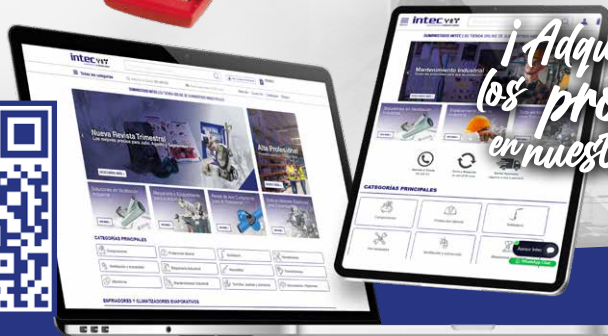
intec

Todas las categorías

SUMINISTROS INTEC | LA TIENDA ONLINE DE SUMINISTROS INDUSTRIALES

Nueva Revista Trimestral
Los mejores precios para Julio, Agosto y Septiembre

Alta Profesional

Soluciones en Sostitución Industrial

Maquinaria y Suministros para la Industria

Rotos de las Categorías para la Industria

CATEGORÍAS PRINCIPALES

ESPRADORES Y CLIMATIZADORES EVAPORATIVOS

intec

Mantenimiento Industrial

CATEGORÍAS PRINCIPALES

WhatsApp Chat

¡Adqu
los pro
en nuest